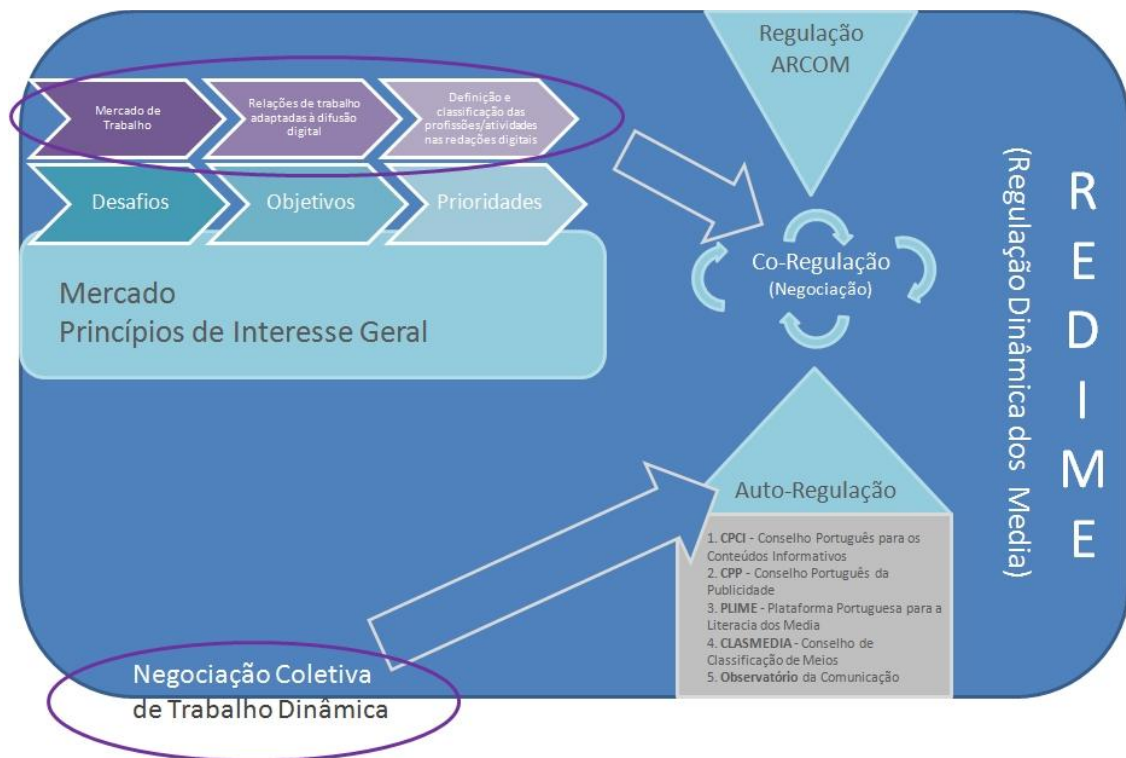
Regulação ARCOM

Mercado de Trabalho

Relações de trabalho adaptadas à difusão digital

Definição e classificação das profissões/atividades nas redações digitais

Desafios

Objetivos

Prioridades

Mercado
Princípios de Interesse Geral

Co-Regulação
(Negociação)

R
E
D
I
M
E

(Regulação Dinâmica dos Media)

Auto-Regulação

1. CPCI - Conselho Português para os Conteúdos Informativos
2. CPP - Conselho Português da Publicidade
3. PLIME - Plataforma Portuguesa para a Literacia dos Media
4. CLASMEDIA - Conselho de Classificação de Meios
5. Observatório da Comunicação

Negociação Coletiva de Trabalho Dinâmica